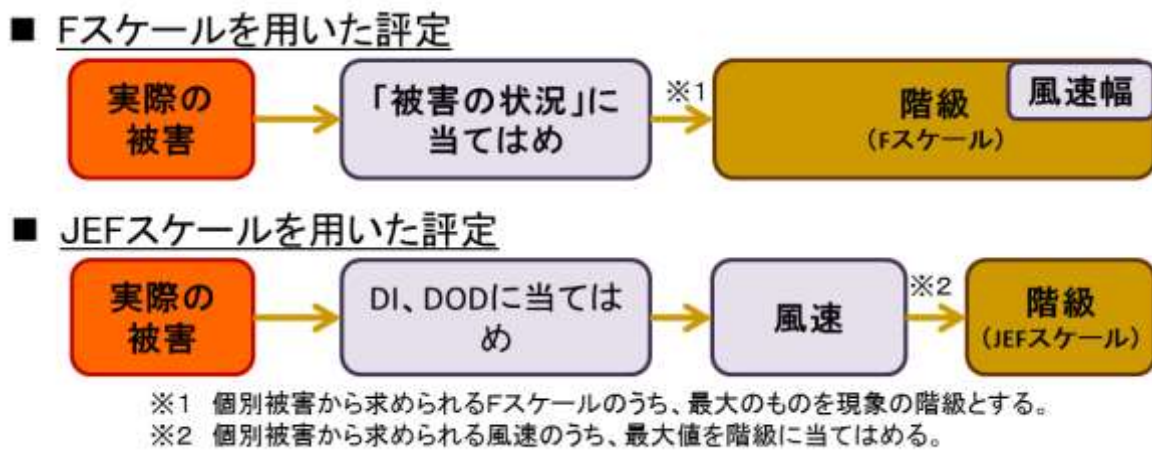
■ Fスケールを用いた評定

実際の被害

「被害の状況」に当てはめ

※1

階級
（Fスケール）

風速幅

■ JEFスケールを用いた評定

実際の被害

DI、DODに当てはめ

風速

※2

階級
（JEFスケール）

※1 個別被害から求められるFスケールのうち、最大のものを現象の階級とする。
※2 個別被害から求められる風速のうち、最大値を階級に当てはめる。